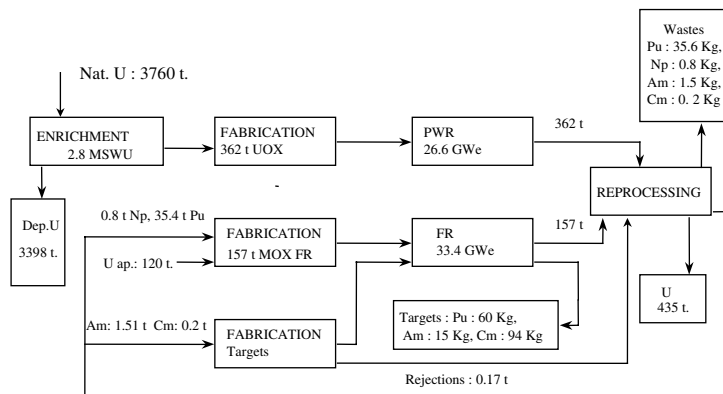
Nat. U : 3760 t.

ENRICHMENT
2.8 MSWU

FABRICATION
362 t UOX

PWR
26.6 GWe

362 t

Wastes
Pu : 35.6 Kg,
Np : 0.8 Kg,
Am : 1.5 Kg,
Cm : 0. 2 Kg

REPROCESSING

Dep.U
3398 t.

0.8 t Np, 35.4 t Pu

FABRICATION
157 t MOX FR

FR
33.4 GWe

157 t

U ap.: 120 t.

U
435 t.

Targets : Pu : 60 Kg,
Am : 15 Kg, Cm : 94 Kg

Am: 1.51 t Cm: 0.2 t

FABRICATION
Targets

Rejections : 0.17 t